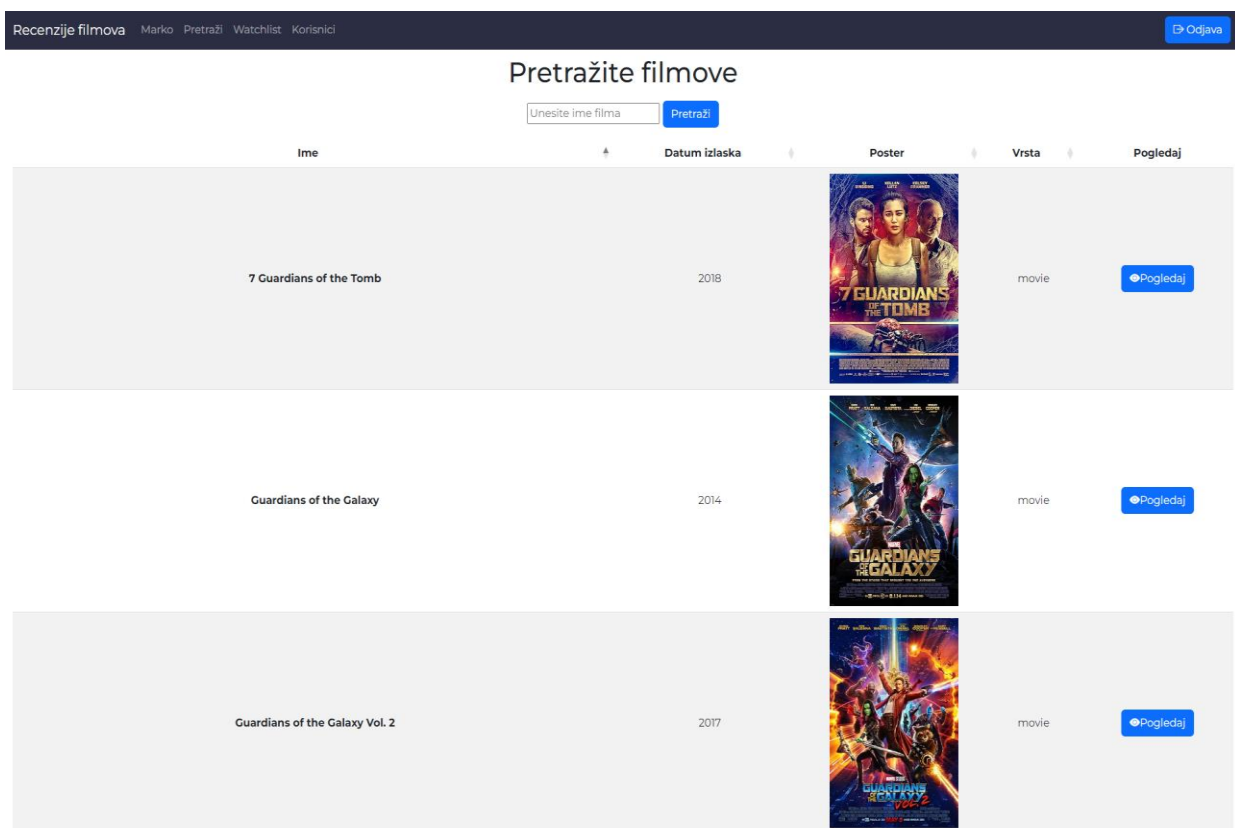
Recenzije filmova Marko Pretraži Watchlist Korisnici

Odjava

Pretražite filmove

Unesite ime filma Pretraži

| Ime | Datum izlaska | Poster | Vrsta | Pogledaj |
|---|---|---|---|---|
| 7 Guardians of the Tomb | 2018 | 7 GUARDIANS OF THE TOMB | movie | Pogledaj |
| Guardians of the Galaxy | 2014 | GUARDIANS OF THE GALAXY | movie | Pogledaj |
| Guardians of the Galaxy Vol. 2 | 2017 | GUARDIANS OF THE GALAXY VOL. 2 | movie | Pogledaj |